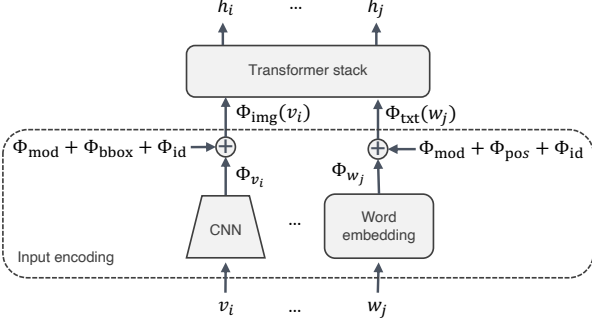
$h_i$ ... $h_j$

Transformer stack

$\Phi_{\text{img}}(v_i)$

$\Phi_{\text{txt}}(w_j)$

$\Phi_{\text{mod}} + \Phi_{\text{bbox}} + \Phi_{\text{id}}$

$\oplus$

$\oplus$

$\Phi_{\text{mod}} + \Phi_{pos} + \Phi_{\text{id}}$

$\Phi_{v_i}$

$\Phi_{w_j}$

CNN

...

Word embedding

Input encoding

$v_i$ ... $w_j$